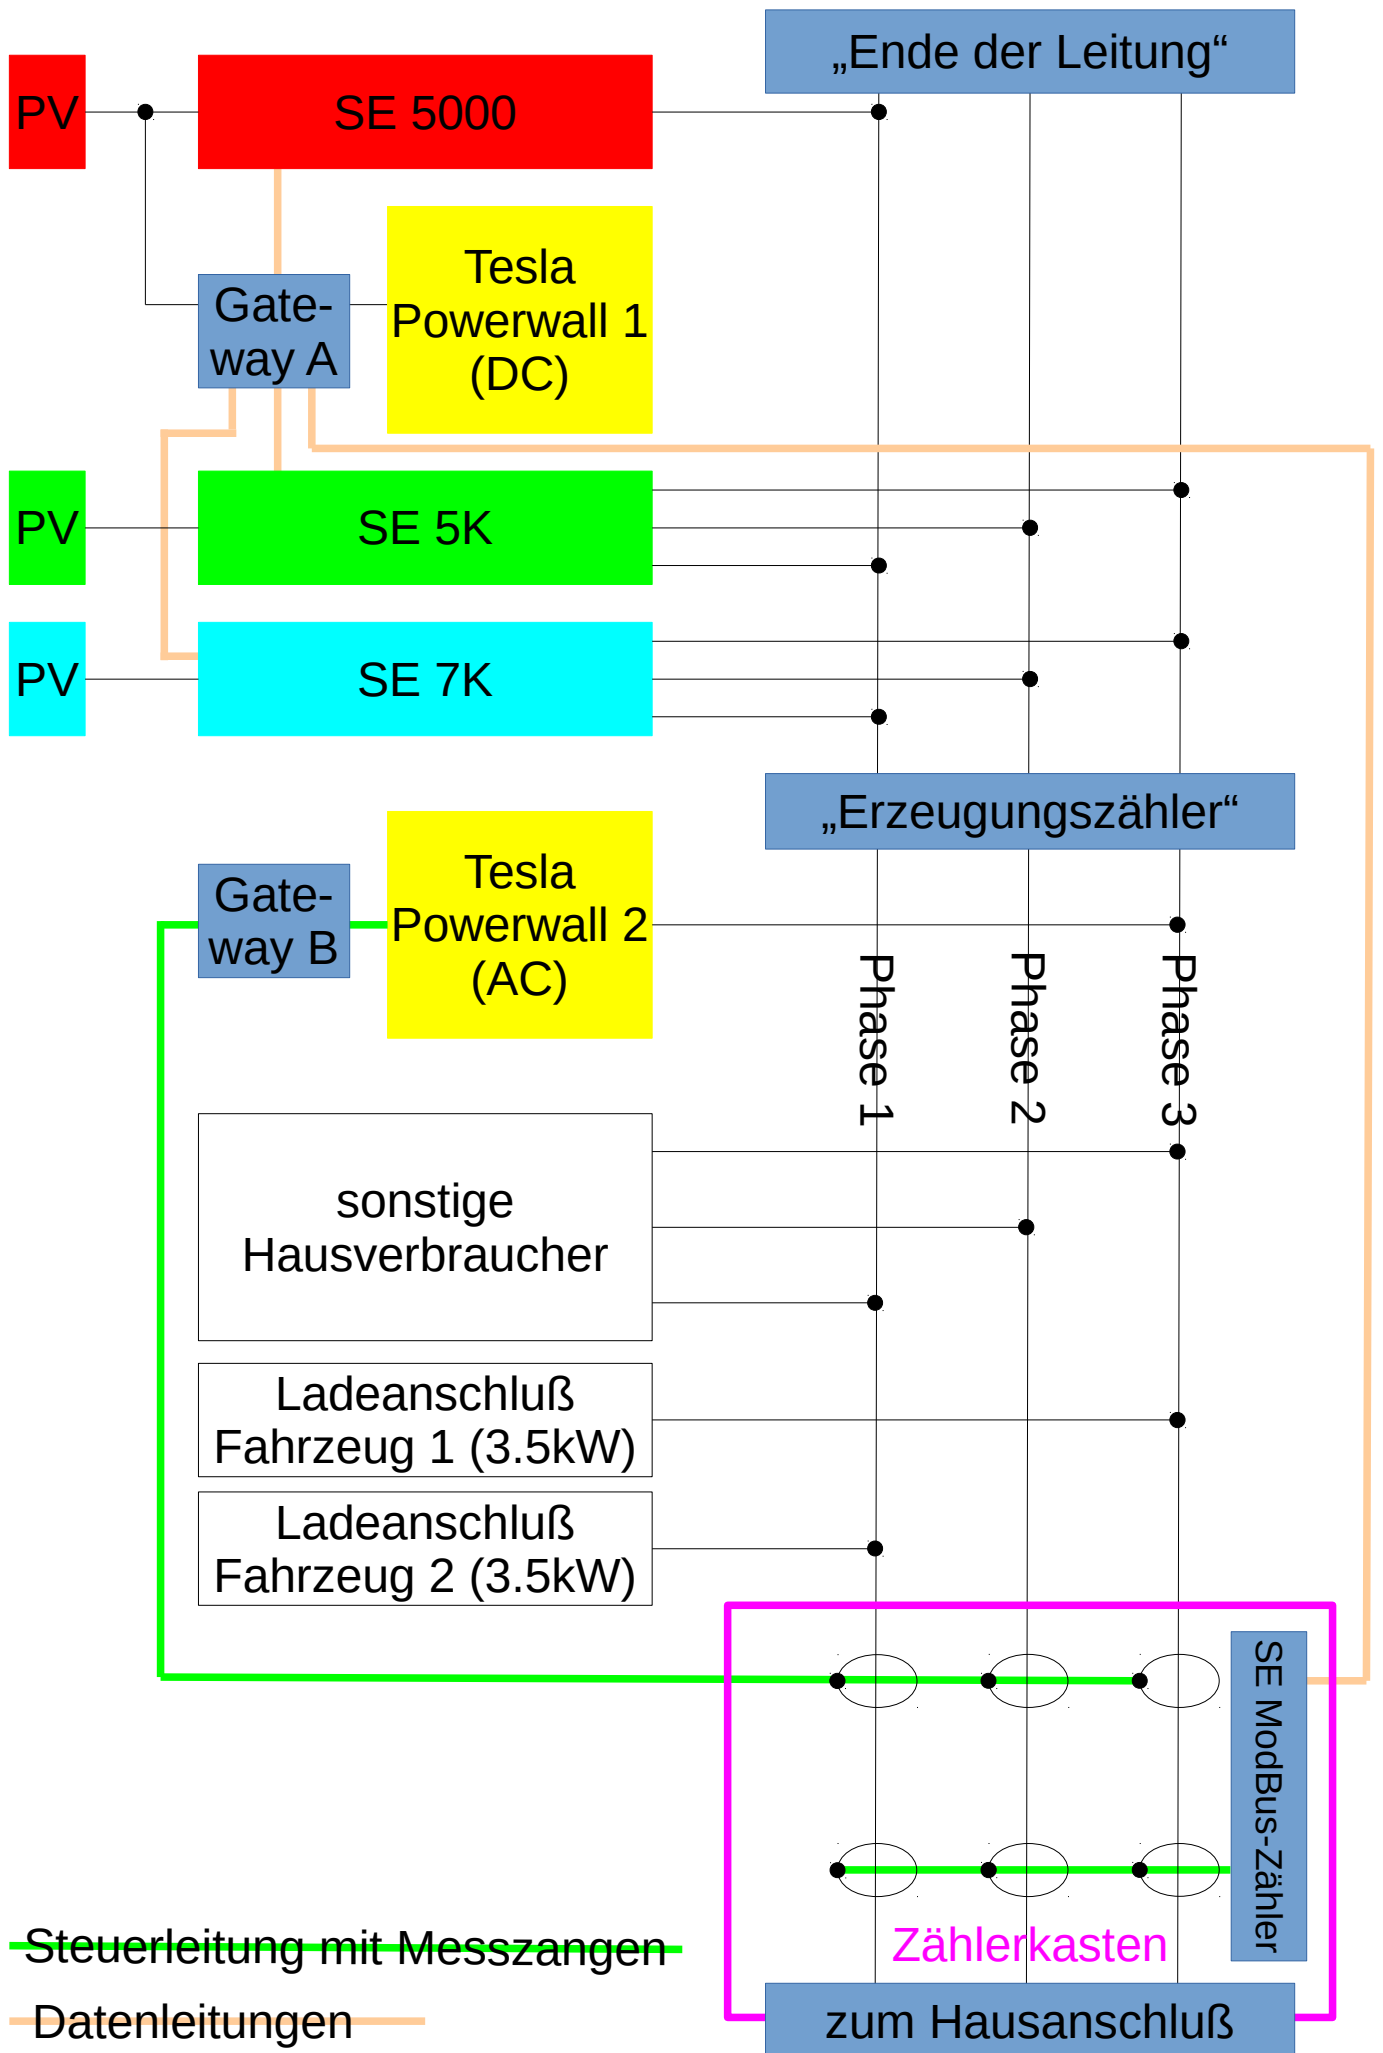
„Ende der Leitung“

PV

SE 5000

Gateway A

Tesla Powerwall 1 (DC)

PV

SE 5K

PV

SE 7K

„Erzeugungszähler“

Gateway B

Tesla Powerwall 2 (AC)

Phase 1

Phase 2

Phase 3

sonstige Hausverbraucher

Ladeanschluß Fahrzeug 1 (3.5kW)

Ladeanschluß Fahrzeug 2 (3.5kW)

SE ModBus-Zähler

Zählerkasten

Steuerleitung mit Messzangen

Datenleitungen

zum Hausanschluß